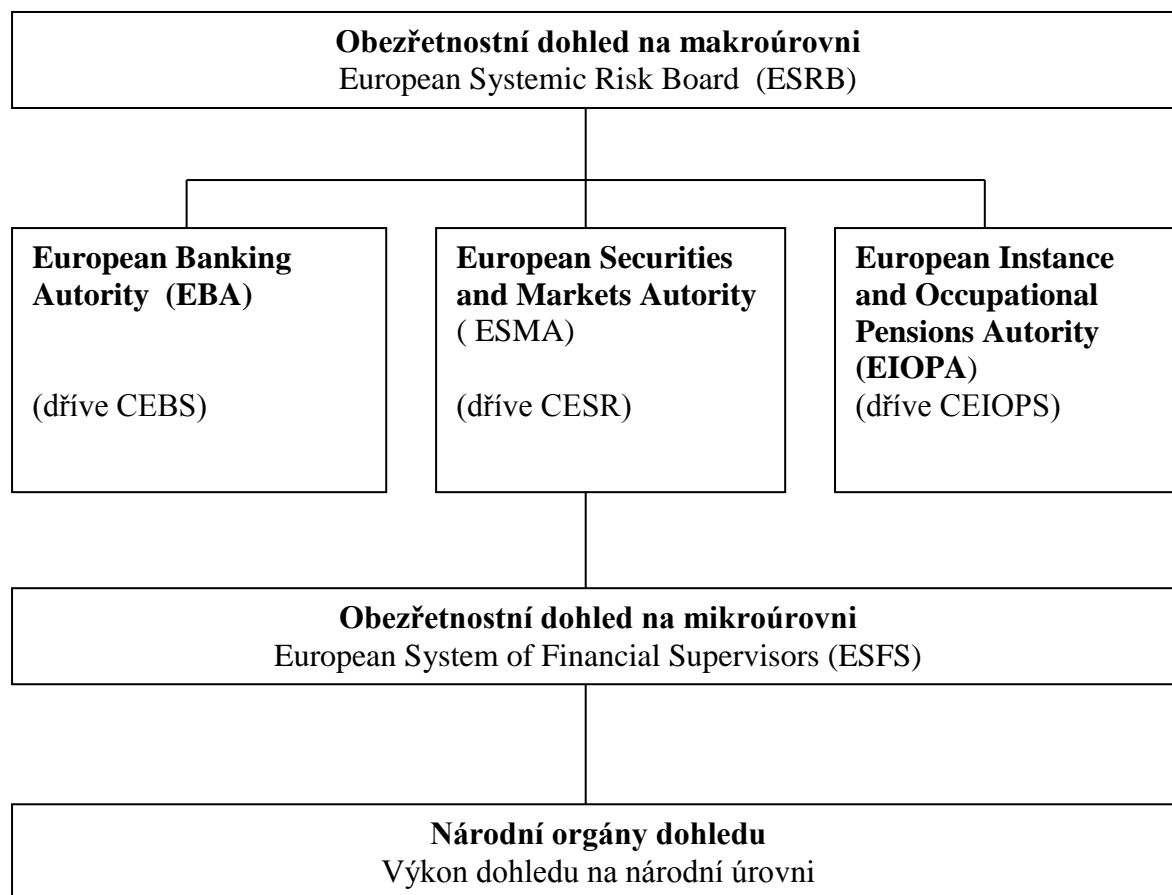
**Obezřetnostní dohled na makroúrovni**
European Systemic Risk Board (ESRB)

**European Banking Autority (EBA)**

(dříve CEBS)

**European Securities and Markets Autority** ( ESMA)

(dříve CESR)

**European Instance and Occupational Pensions Autority (EIOPA**)
(dříve CEIOPS)

**Obezřetnostní dohled na mikroúrovni**
European System of Financial Supervisors (ESFS)

**Národní orgány dohledu**
Výkon dohledu na národní úrovni